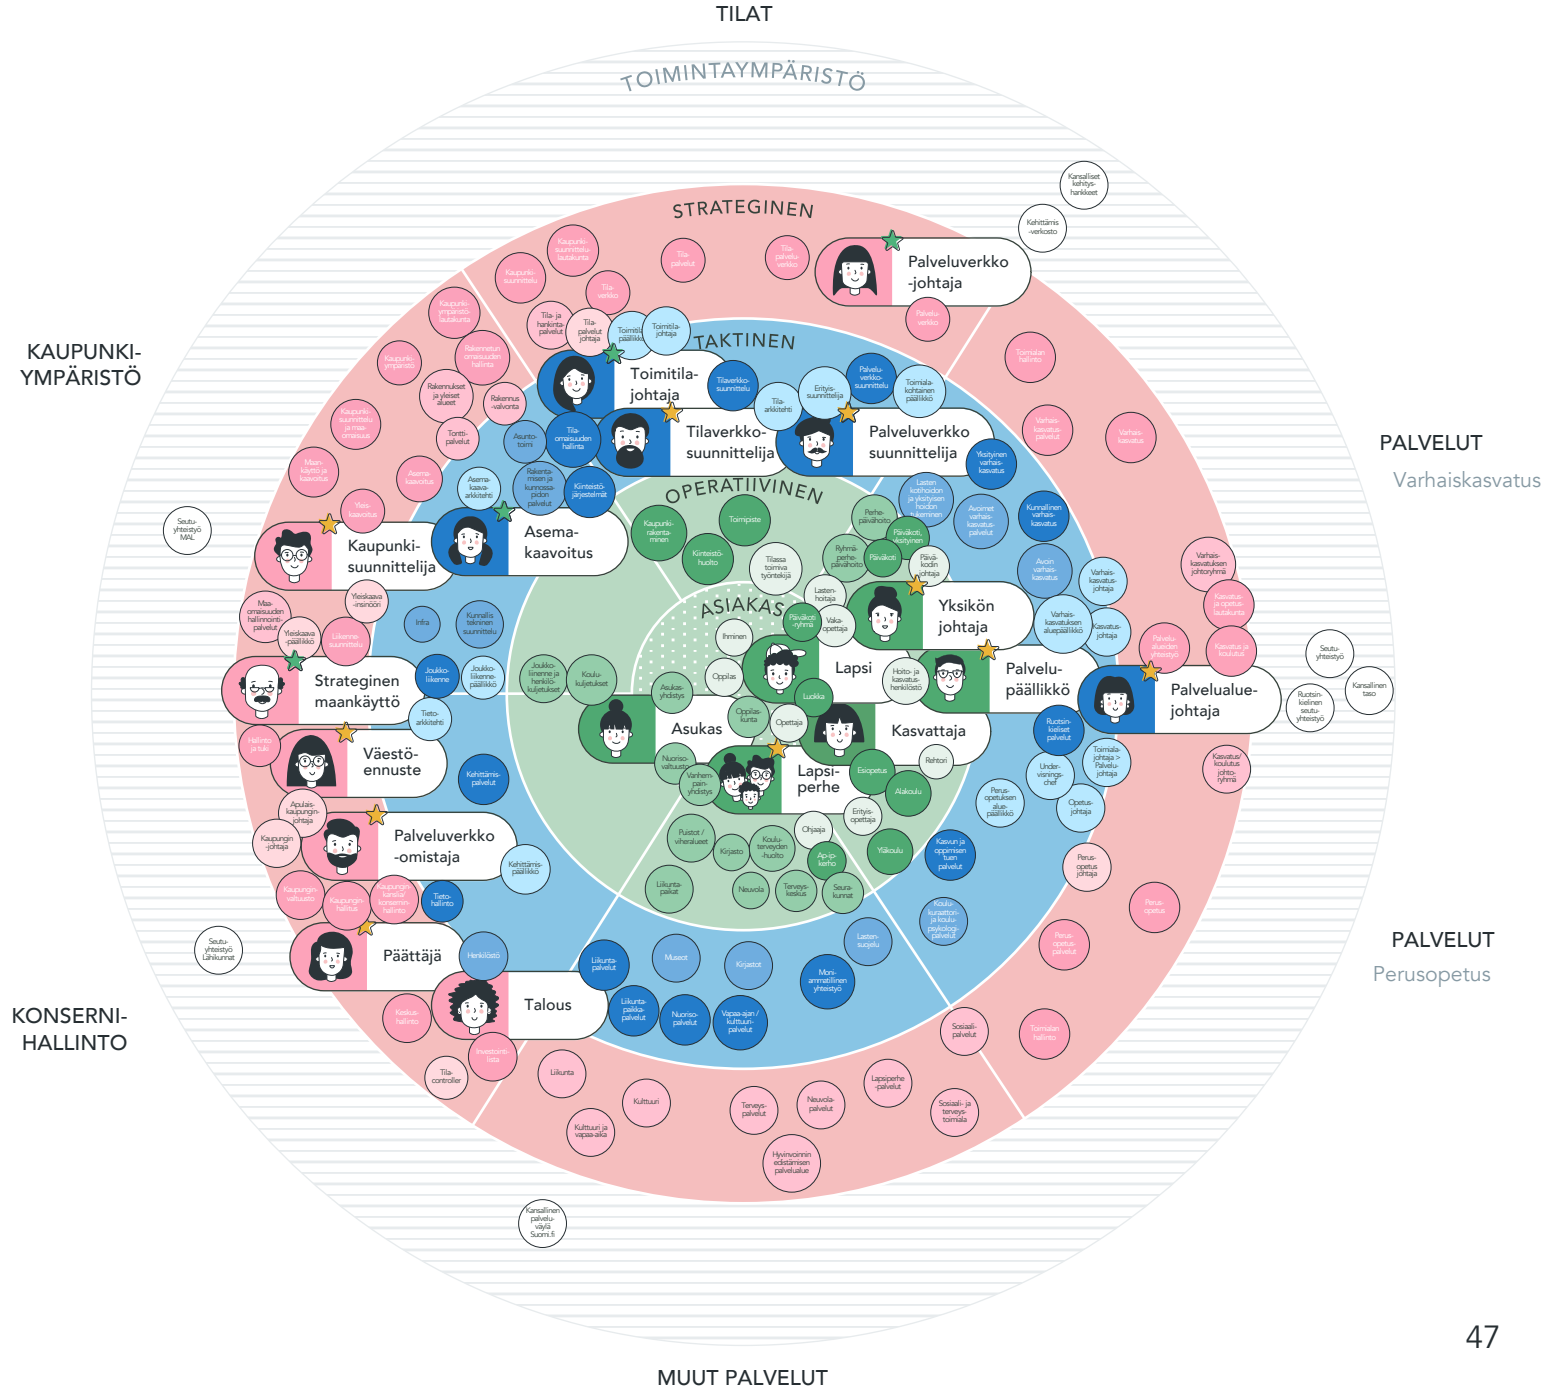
TILAT

TOIMINTAYMPÄRISTÖ

KAUPUNKI-YMPÄRISTÖ

PALVELUT
Varhaiskasvatus

PALVELUT
Perusopetus

KONSERNI-HALLINTO

MUUT PALVELUT

STRATEGINEN

TAKTINEN

OPERATIIVINEN

ASIAKAS

Palveluverkko -johtaja

Toimitila-johtaja

Tilaverkko-suunnittelija

Palveluverkko suunnittelija

Asema-kaavoitus

Kaupunki-suunnittelija

Strateginen maankäyttö

Väestö-ennuste

Palveluverkko -omistaja

Päättäjä

Talous

Yksikön johtaja

Lapsi

Palvelu-päällikkö

Palvelualue-johtaja

Asukas

Kasvattaja

Lapsi-perhe

Kansalliset kehitys-hankkeet

Kehittämis-verkosto

Seutu-yhteistyö MAL

Seutu-yhteistyö

Kansallinen taso

Ruotsin-kielinen seutu-yhteistyö

Seutu-yhteistyö Lähikunnat

Kansallinen palvelu-väylä Suomi.fi

Kaupunki-suunnittelu-lautakunta

Kaupunki-suunnittelu

Tila-palvelut

Tila-palvelu-verkko

Tila-verkko

Tila- ja hankinta-palvelut

Tila-palvelut johtaja

Toimitila-päällikkö

Toimitila-johtaja

Kaupunki-ympäristö-lautakunta

Rakennetun omaisuuden hallinta

Kaupunki-ympäristö

Rakennukset ja yleiset alueet

Rakennus-valvonta

Kaupunki-suunnittelu ja maa-omaisuus

Tontti-palvelut

Maan-käyttö ja kaavoitus

Asema-kaavoitus

Yleis-kaavoitus

Asunto-toimi

Tila-omaisuuden hallinta

Tilaverkko-suunnittelu

Tila-arkkitehti

Erityis-suunnittelija

Palvelu-verkko-suunnittelu

Toimiala-kohtainen päällikkö

Palvelu-verkko

Toimialan hallinto

Varhais-kasvatus-palvelut

Varhais-kasvatus

Asema-kaava-arkkitehti

Rakenta-misen ja kunnossa-pidon palvelut

Kiinteistö-järjestelmät

Yksityinen varhais-kasvatus

Lasten kotihoidon ja yksityisen hoidon tukeminen

Avoimet varhais-kasvatus-palvelut

Kunnallinen varhais-kasvatus

Avoin varhais-kasvatus

Varhais-kasvatus-johtaja

Varhais-kasvatuksen aluepäällikkö

Kasvatus-johtaja

Varhais-kasvatuksen johtoryhmä

Kasvatus- ja opetus-lautakunta

Kasvatus ja koulutus

Palvelu-alueiden yhteistyö

Yleiskaava-insinööri

Maa-omaisuuden hallinnointi-palvelut

Yleiskaava-päällikkö

Liikenne-suunnittelu

Infra

Kunnallis-tekninen suunnittelu

Joukko-liikenne

Joukko-liikenne-päällikkö

Tieto-arkkitehti

Hallinto ja tuki

Kehittämis-palvelut

Apulais-kaupungin-johtaja

Kaupungin-johtaja

Kehittämis-päällikkö

Kaupungin-valtuusto

Kaupungin-hallitus

Kaupungin-kanslia/konserni-hallinto

Tieto-hallinto

Henkilöstö

Keskus-hallinto

Investointi-lista

Tila-controller

Liikunta-palvelut

Liikunta-paikka-palvelut

Nuoriso-palvelut

Museot

Kirjastot

Vapaa-ajan / kulttuuri-palvelut

Moni-ammatillinen yhteistyö

Kaupunki-rakenta-minen

Toimipiste

Kiinteistö-huolto

Tilassa toimiva työntekijä

Perhe-päivähoito

Päiväkoti, yksityinen

Ryhmä-perhe-päivähoito

Päiväkoti

Päivä-kodin johtaja

Lasten-hoitaja

Päiväkoti-ryhmä

Vaka-opettaja

Ihminen

Oppilas

Joukko-liikenne ja henkilö-kuljetukset

Koulu-kuljetukset

Asukas-yhdistys

Oppilas-kunta

Opettaja

Luokka

Hoito- ja kasvatus-henkilöstö

Rehtori

Esiopetus

Alakoulu

Nuoriso-valtuusto

Vanhem-pain-yhdistys

Erityis-opettaja

Ohjaaja

Puistot / viheralueet

Kirjasto

Koulu-terveyden-huolto

Ap-ip-kerho

Yläkoulu

Liikunta-paikat

Neuvola

Terveys-keskus

Seura-kunnat

Lasten-suojelu

Kasvun ja oppimisen tuen palvelut

Koulu-kuraattori- ja koulu-psykologi-palvelut

Ruotsin-kieliset palvelut

Toimiala-johtaja > Palvelu-johtaja

Under-visnings-chef

Perus-opetuksen alue-päällikkö

Opetus-johtaja

Kasvatus/koulutus johto-ryhmä

Perus-opetus johtaja

Perus-opetus

Perus-opetus-palvelut

Sosiaali-palvelut

Toimialan hallinto

Liikunta

Kulttuuri

Kulttuuri ja vapaa-aika

Terveys-palvelut

Neuvola-palvelut

Lapsiperhe-palvelut

Sosiaali- ja terveys-toimiala

Hyvinvoinnin edistämisen palvelualue

47